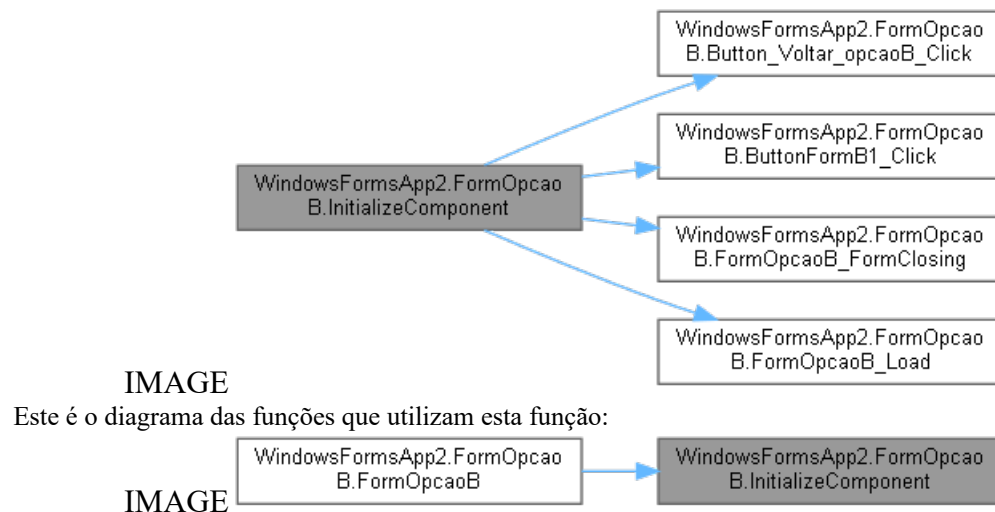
WindowsFormsApp2.FormOpcaoB.InitializeComponent

WindowsFormsApp2.FormOpcaoB.Button_Voltar_opcaoB_Click

WindowsFormsApp2.FormOpcaoB.ButtonFormB1_Click

WindowsFormsApp2.FormOpcaoB.FormOpcaoB_FormClosing

WindowsFormsApp2.FormOpcaoB.FormOpcaoB_Load

IMAGE

Este é o diagrama das funções que utilizam esta função:

WindowsFormsApp2.FormOpcaoB.FormOpcaoB

WindowsFormsApp2.FormOpcaoB.InitializeComponent

IMAGE